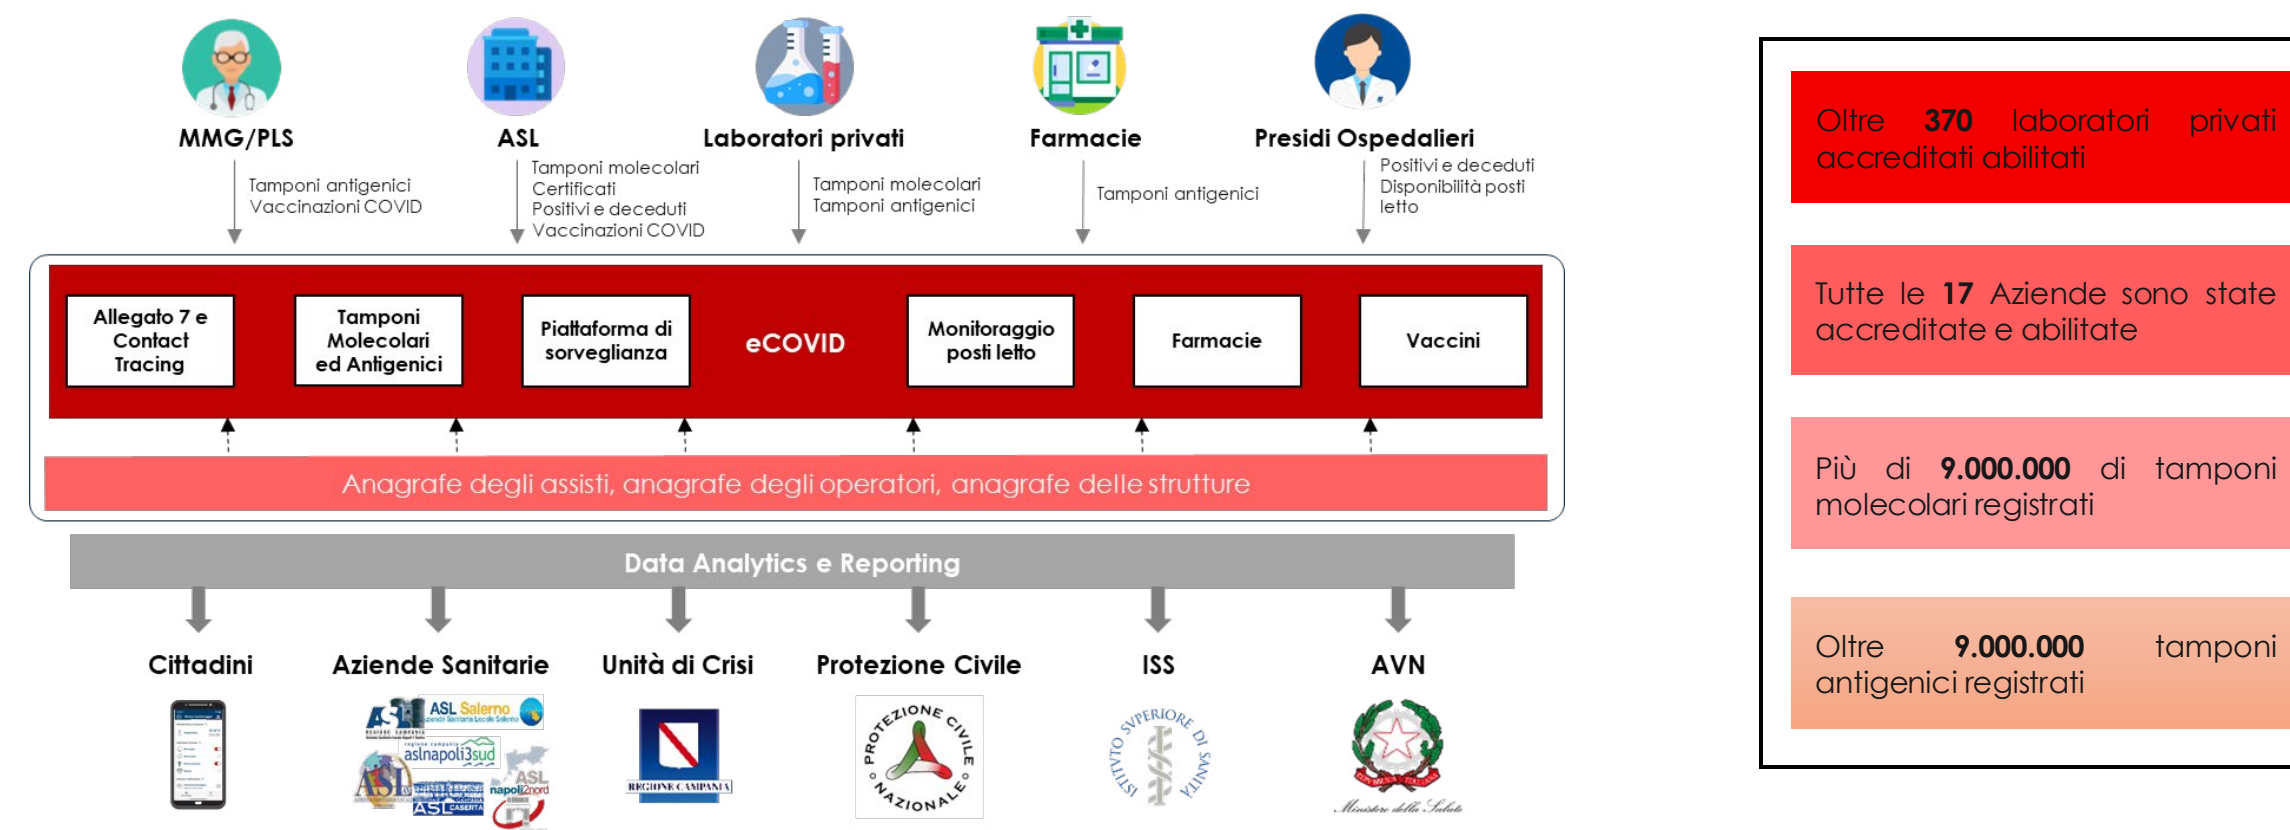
MMG/PLS
Tamponi antigenici
Vaccinazioni COVID

ASL
Tamponi molecolari
Certificati
Positivi e deceduti
Vaccinazioni COVID

Laboratori privati
Tamponi molecolari
Tamponi antigenici

Farmacie
Tamponi antigenici

Presidi Ospedalieri
Positivi e deceduti
Disponibilità posti letto

Allegato 7 e Contact Tracing

Tamponi Molecolari ed Antigenici

Piattaforma di sorveglianza

eCOVID

Monitoraggio posti letto

Farmacie

Vaccini

Anagrafe degli assisti, anagrafe degli operatori, anagrafe delle strutture

Data Analytics e Reporting

Cittadini

Aziende Sanitarie

Unità di Crisi

Protezione Civile

ISS

AVN

ASL Salerno
aslnapoli3sud
ASL
ASL CASERTA
ASL napoli2nord
REGIONE CAMPANIA
PROTEZIONE CIVILE NAZIONALE
ISTITUTO SUPERIORE DI SANITÀ
Ministero della Salute

Oltre 370 laboratori privati accreditati abilitati

Tutte le 17 Aziende sono state accreditate e abilitate

Più di 9.000.000 di tamponi molecolari registrati

Oltre 9.000.000 tamponi antigenici registrati